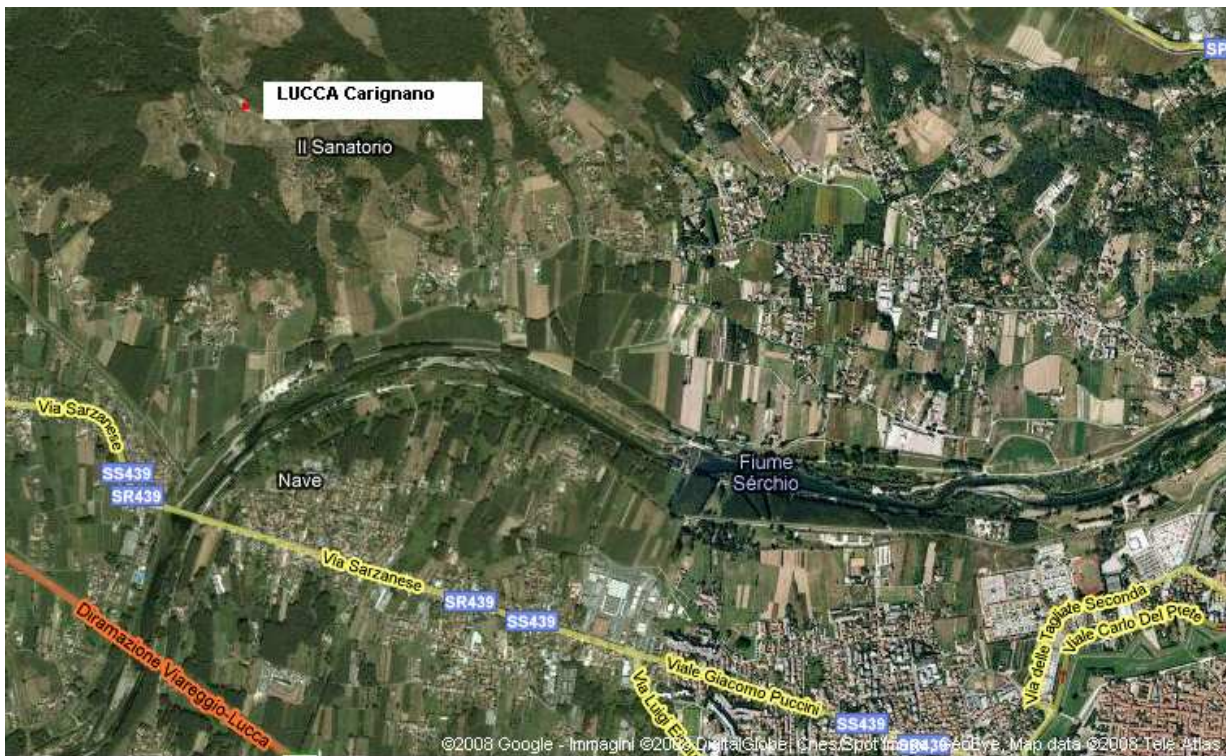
LUCCA Carignano

Il Sanatorio

SP

Via Sarzanese

SS439

SR439

Nave

Fiume Sérchio

Via Sarzanese

SR439

SS439

Diramazione Viareggio-Lucca

Via Luigi E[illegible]

Viale Giacomo Puccini

SS439

SS439

Via delle Tagliate Seconda

Viale Carlo Del Prete

©2008 Google - Immagini ©2008 DigitalGlobe, Cnes/Spot Image, GeoEye, Map data ©2008 Tele Atlas